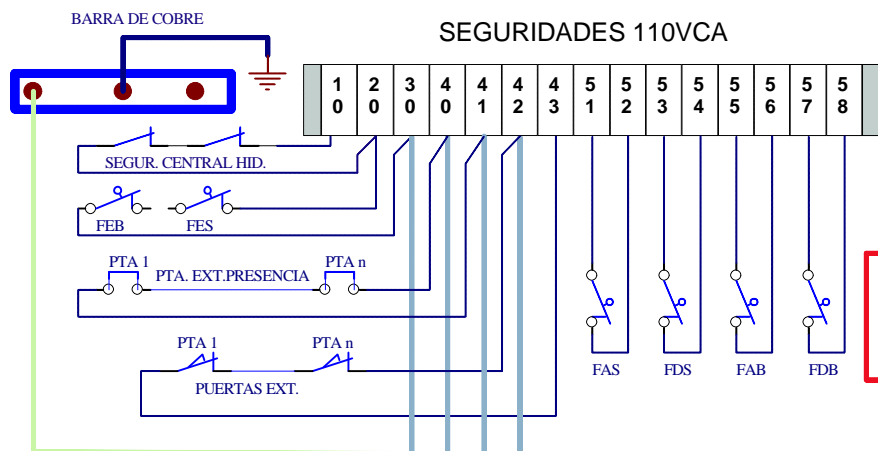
BARRA DE COBRE

SEGURIDADES 110VCA

| 1 0 | 2 0 | 3 0 | 4 0 | 4 1 | 4 2 | 4 3 | 5 1 | 5 2 | 5 3 | 5 4 | 5 5 | 5 6 | 5 7 | 5 8 |
|---|---|---|---|---|---|---|---|---|---|---|---|---|---|---|

SEGUR. CENTRAL HID.

FEB FES

PTA 1 PTA n

PTA. EXT.PRESENCIA

PTA 1 PTA n

PUERTAS EXT.

FAS FDS FAB FDB